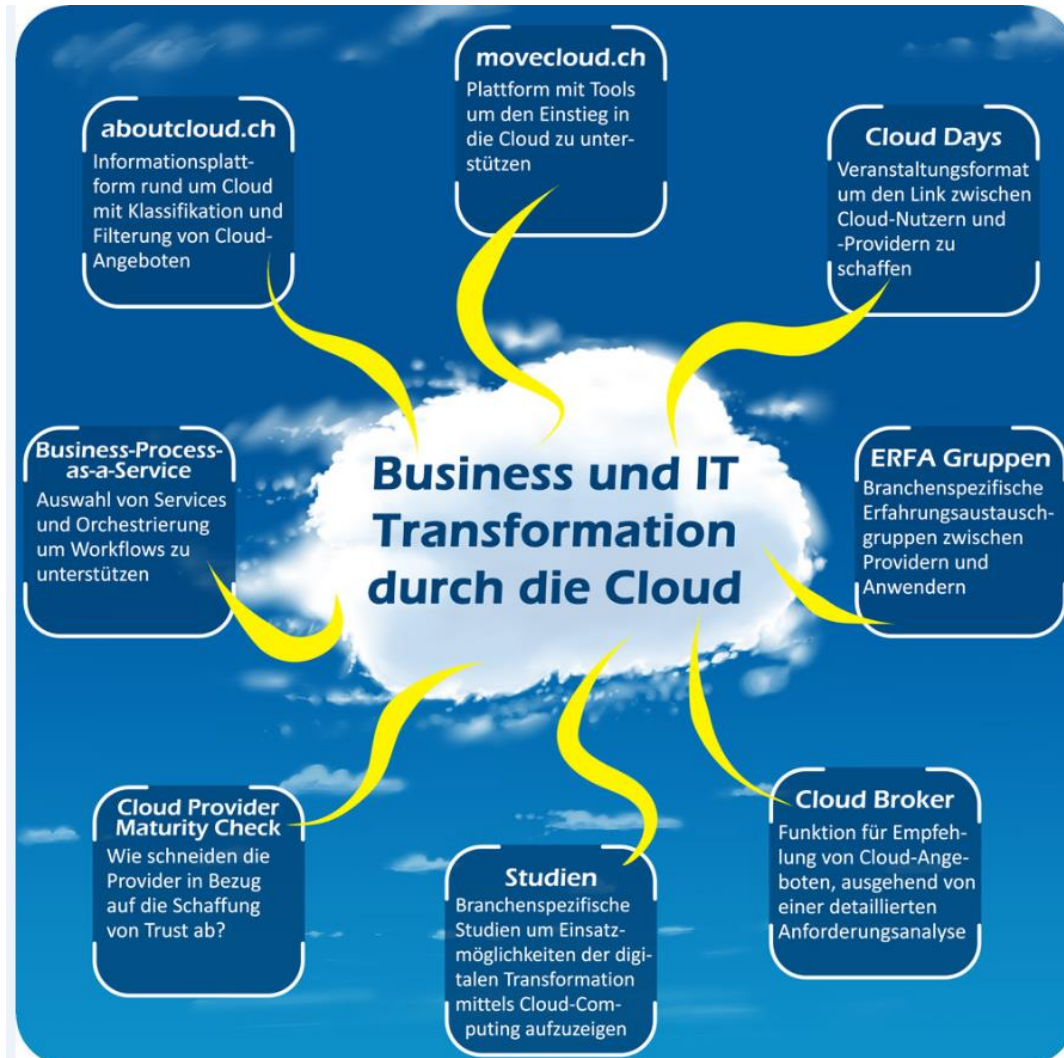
movecloud.ch
Plattform mit Tools um den Einstieg in die Cloud zu unterstützen

aboutcloud.ch
Informationsplattform rund um Cloud mit Klassifikation und Filterung von Cloud-Angeboten

Cloud Days
Veranstaltungsformat um den Link zwischen Cloud-Nutzern und -Providern zu schaffen

Business-Process-as-a-Service
Auswahl von Services und Orchestrierung um Workflows zu unterstützen

Business und IT Transformation durch die Cloud

ERFA Gruppen
Branchenspezifische Erfahrungsaustauschgruppen zwischen Providern und Anwendern

Cloud Provider Maturity Check
Wie schneiden die Provider in Bezug auf die Schaffung von Trust ab?

Studien
Branchenspezifische Studien um Einsatzmöglichkeiten der digitalen Transformation mittels Cloud-Computing aufzuzeigen

Cloud Broker
Funktion für Empfehlung von Cloud-Angeboten, ausgehend von einer detaillierten Anforderungsanalyse